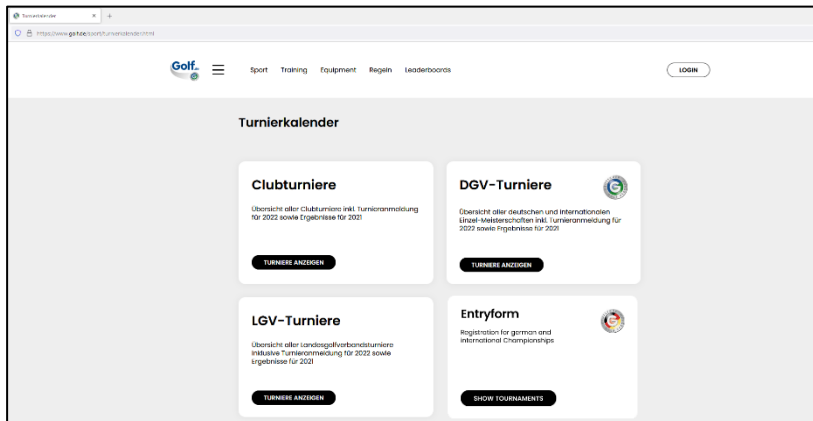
Turnierkalender

https://www.golf.de/sport/turnierkalender.html

Golf.de

Sport Training Equipment Regeln Leaderboards

LOGIN

Turnierkalender

Clubturniere

Übersicht aller Clubturniere inkl. Turnieranmeldung für 2022 sowie Ergebnisse für 2021

TURNIERE ANZEIGEN

DGV-Turniere

Übersicht aller deutschen und internationalen Einzel-Meisterschaften inkl. Turnieranmeldung für 2022 sowie Ergebnisse für 2021

TURNIERE ANZEIGEN

LGV-Turniere

Übersicht aller Landesgolfverbandsturniere inklusive Turnieranmeldung für 2022 sowie Ergebnisse für 2021

TURNIERE ANZEIGEN

Entryform

Registration for german and international Championships

SHOW TOURNAMENTS